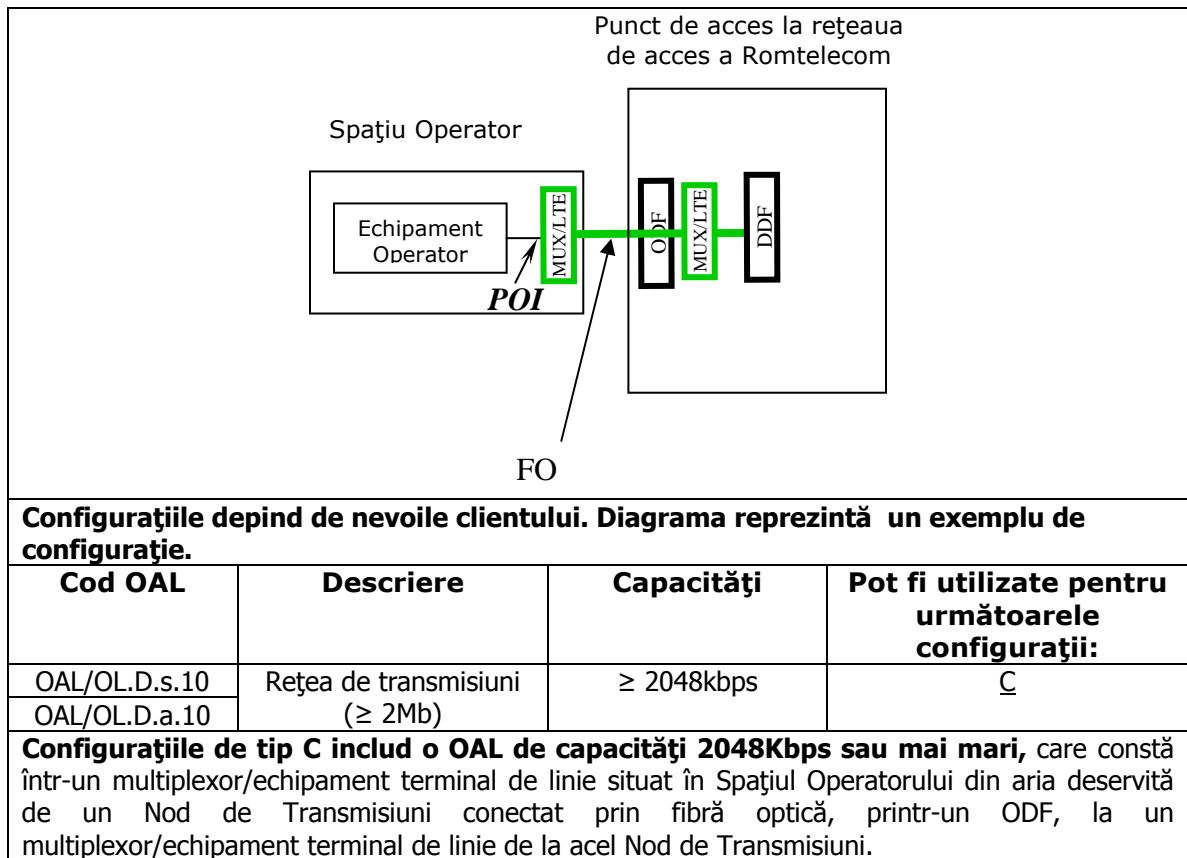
Punct de acces la reţeaua de acces a Romtelecom

Spaţiu Operator

Echipament Operator

MUX/LTE

POI

ODF

MUX/LTE

DDF

FO

**Configuraţiile depind de nevoile clientului. Diagrama reprezintă un exemplu de configuraţie.**

| Cod OAL | Descriere | Capacităţi | Pot fi utilizate pentru următoarele configuraţii: |
|---|---|---|---|
| OAL/OL.D.s.10 | Reţea de transmisiuni (≥ 2Mb) | ≥ 2048kbps | C |
| OAL/OL.D.a.10 | | | |

**Configuraţiile de tip C includ o OAL de capacităţi 2048Kbps sau mai mari,** care constă într-un multiplexor/echipament terminal de linie situat în Spaţiul Operatorului din aria deservită de un Nod de Transmisiuni conectat prin fibră optică, printr-un ODF, la un multiplexor/echipament terminal de linie de la acel Nod de Transmisiuni.